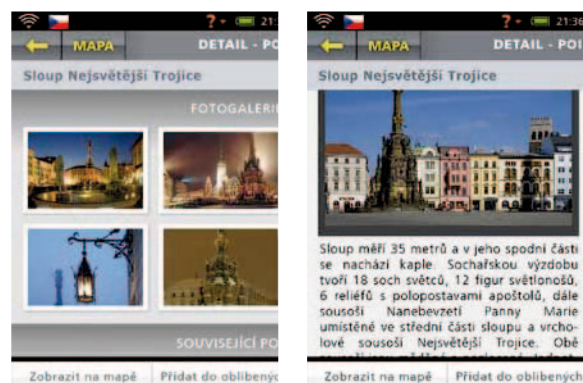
21:

MAPA

DETAIL - PO

Sloup Nejsvětější Trojice

FOTOGALERI

SOUVISEJÍCÍ PO

Zobrazit na mapě

Přidat do oblíbený

21:36

MAPA

DETAIL - POI

Sloup Nejsvětější Trojice

Sloup měří 35 metrů a v jeho spodní části se nachází kaple. Sochařskou výzdobu tvoří 18 soch světců, 12 figur světlonošů, 6 reliéfů s polopostavami apoštolů, dále sousoší Nanebevzetí Panny Marie umístěné ve střední části sloupu a vrcholové sousoší Nejsvětější Trojice. Obě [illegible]

Zobrazit na mapě

Přidat do oblíbených